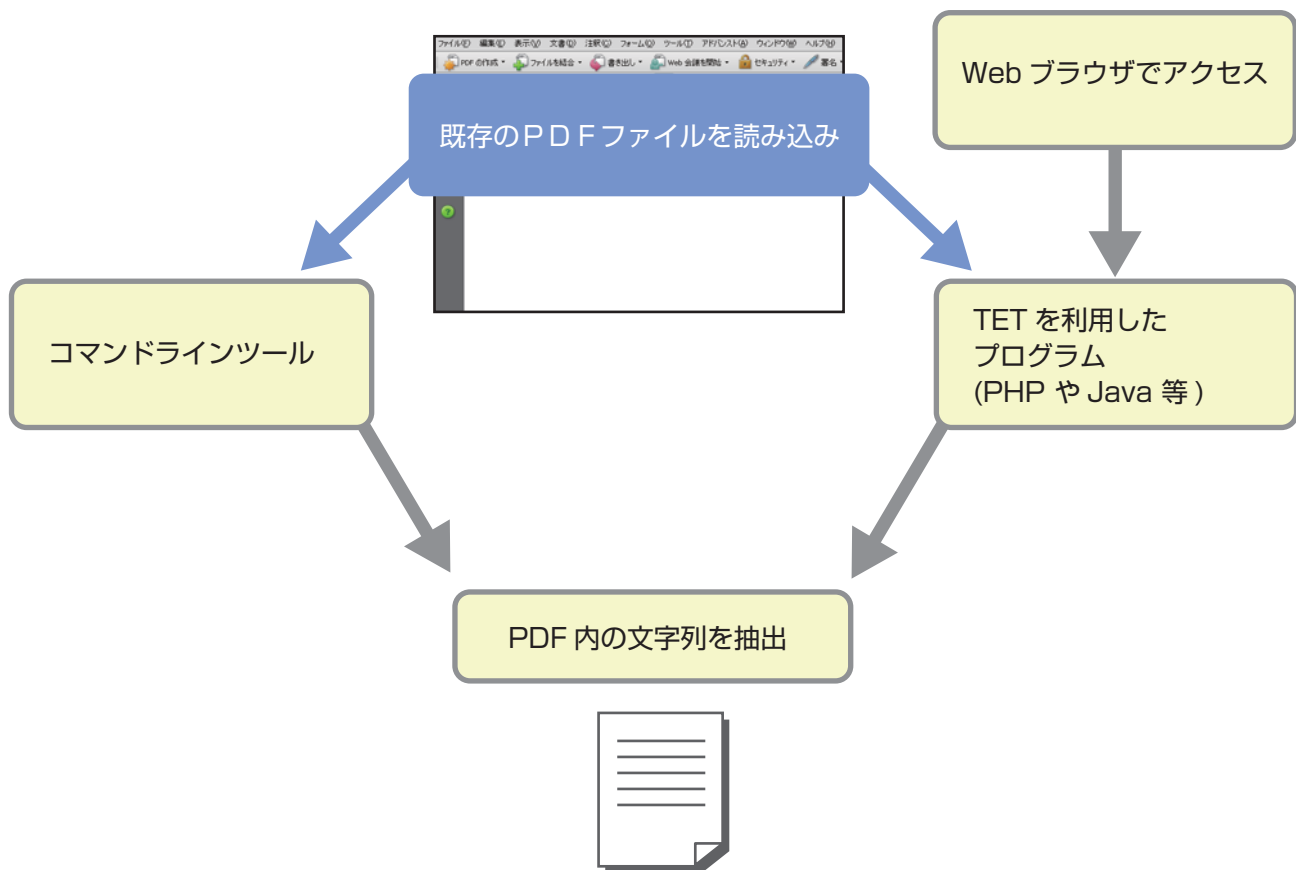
ファイル(F) 編集(E) 表示(V) 文書(D) 注釈(C) フォーム(O) ツール(T) アドバンスト(A) ウィンドウ(W) ヘルプ(H)
PDF の作成 ・ ファイルを結合 ・ 書き出し ・ Web 会議を開始 ・ セキュリティ ・ 署名 ・

既存のＰＤＦファイルを読み込み

Web ブラウザでアクセス

コマンドラインツール

TET を利用した
プログラム
(PHP や Java 等 )

PDF 内の文字列を抽出